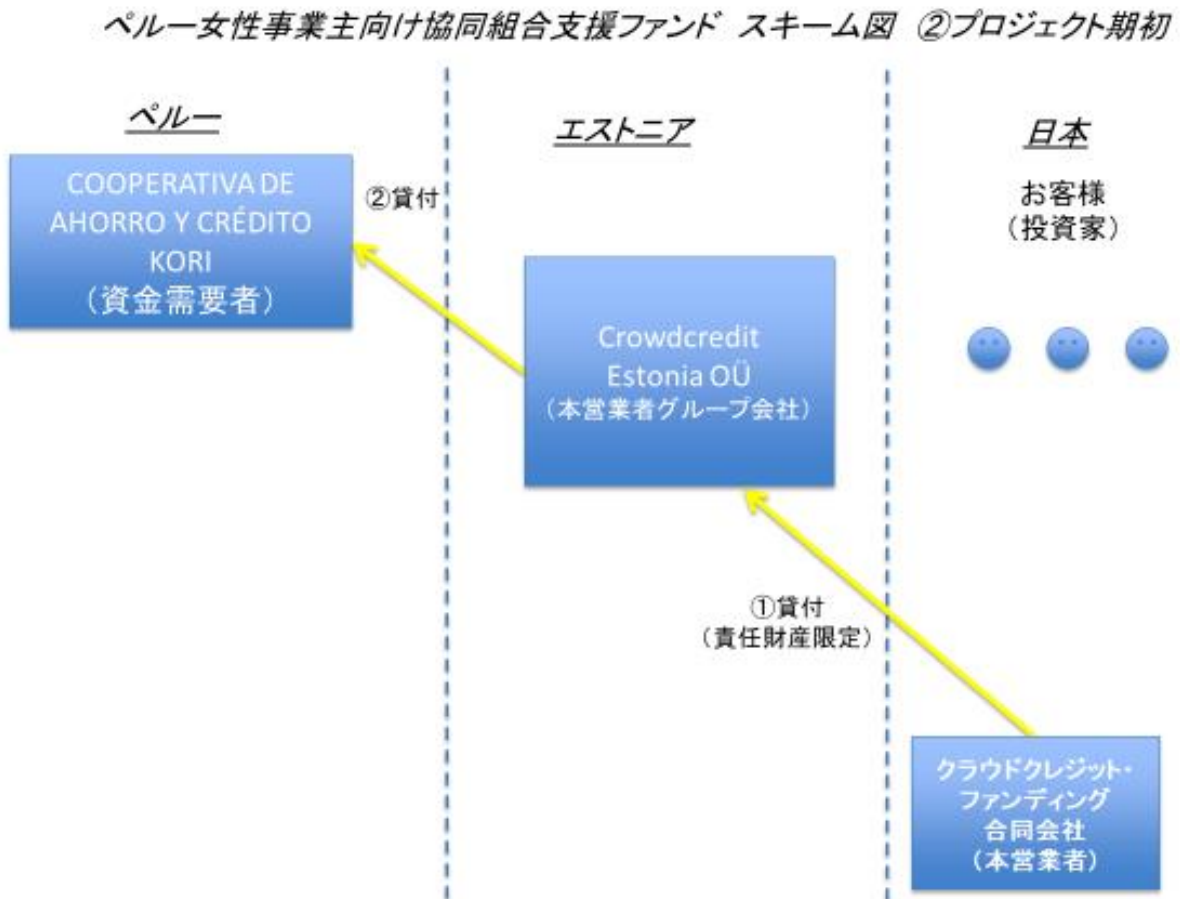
ペルー女性事業主向け協同組合支援ファンド スキーム図 ②プロジェクト期初

ペルー

エストニア

日本

COOPERATIVA DE AHORRO Y CRÉDITO KORI
（資金需要者）

②貸付

お客様
（投資家）

Crowdcredit Estonia OÜ
（本営業者グループ会社）

①貸付
（責任財産限定）

クラウドクレジット・ファンディング合同会社
（本営業者）